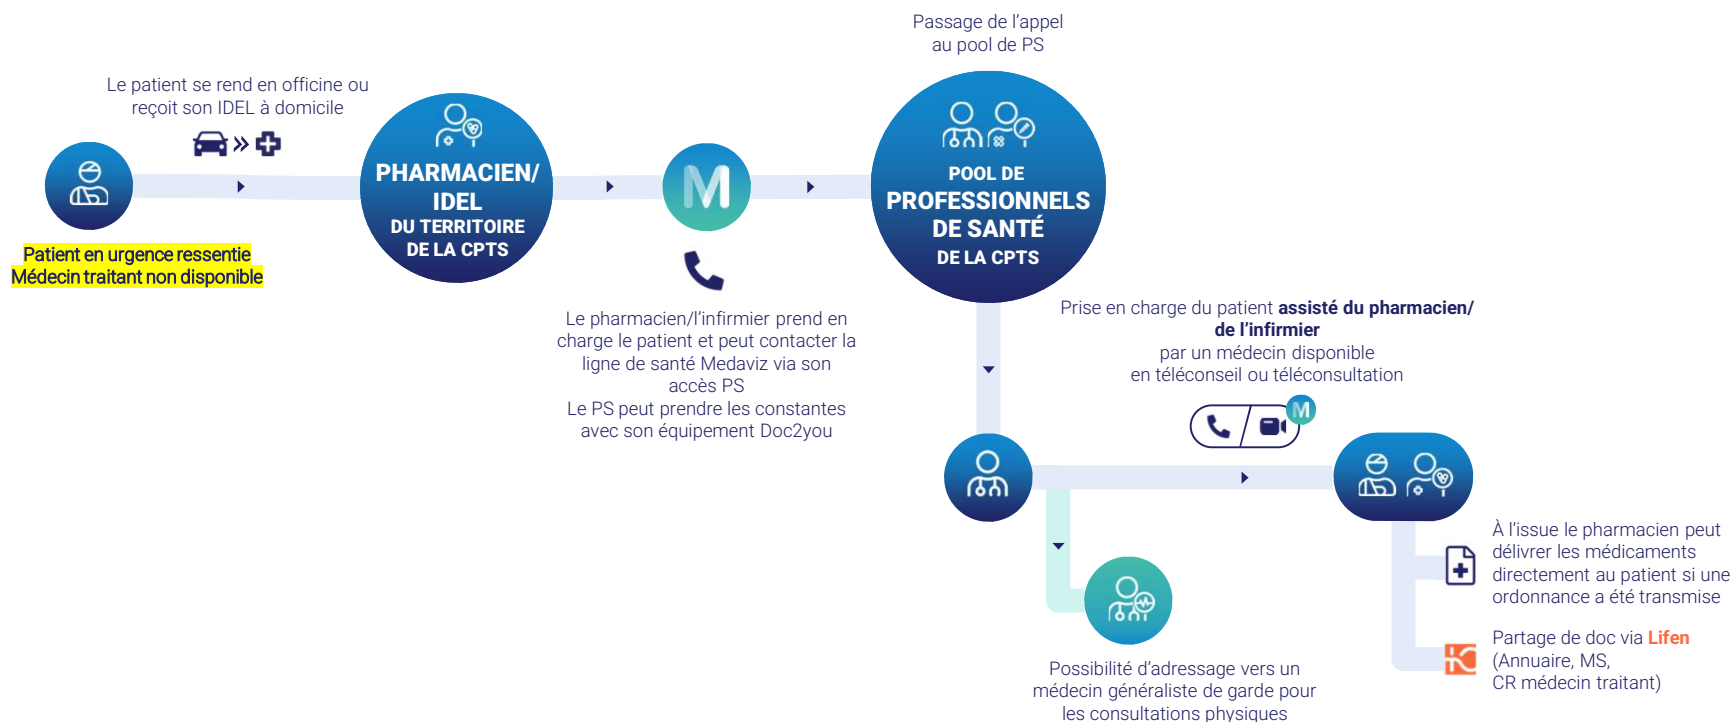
Patient en urgence ressentie
Médecin traitant non disponible

Le patient se rend en officine ou reçoit son IDEL à domicile

PHARMACIEN/ IDEL
DU TERRITOIRE DE LA CPTS

M

Le pharmacien/l'infirmier prend en charge le patient et peut contacter la ligne de santé Medaviz via son accès PS
Le PS peut prendre les constantes avec son équipement Doc2you

Passage de l'appel au pool de PS

POOL DE PROFESSIONNELS DE SANTÉ
DE LA CPTS

Prise en charge du patient **assisté du pharmacien/ de l'infirmier**
par un médecin disponible
en téléconseil ou téléconsultation

M

Possibilité d'adressage vers un médecin généraliste de garde pour les consultations physiques

À l'issue le pharmacien peut délivrer les médicaments directement au patient si une ordonnance a été transmise

Partage de doc via **Lifen**
(Annuaire, MS,
CR médecin traitant)